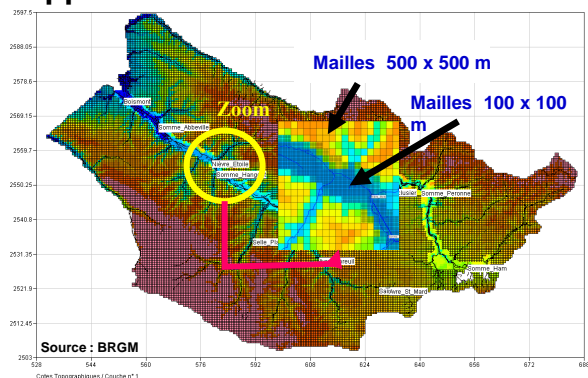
2597.5
2588.05
2578.6
2569.15
2559.7
2550.25
2540.8
2531.35
2521.9
2512.45
2503

528 544 560 576 592 608 624 640 656 672 688

Mailles 500 x 500 m

Mailles 100 x 100 m

Zoom

Boismont
Somme_Abbeville
Nièvre_Etoile
Somme_Hang
Selle_Pl
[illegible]reux
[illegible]usier_Somme_Peronne
Somme_Ham
Sellwre_St_Mard

Source : BRGM

Cotes Topographiques / Couche n° 1